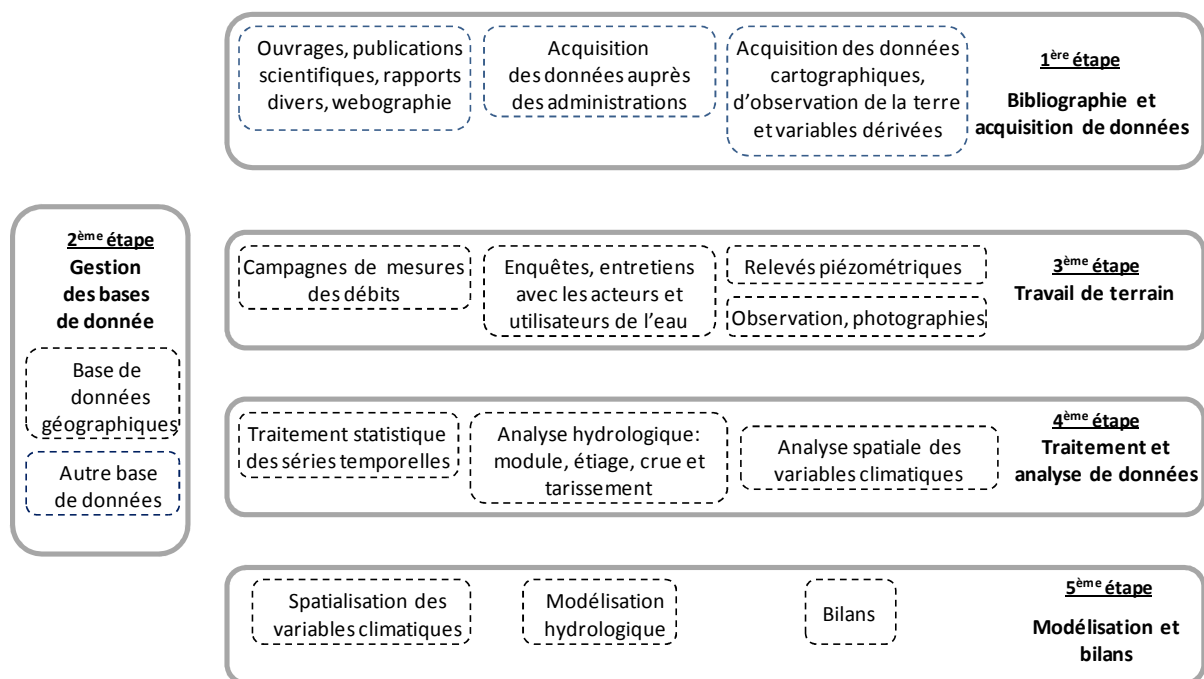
Ouvrages, publications scientifiques, rapports divers, webographie

Acquisition des données auprès des administrations

Acquisition des données cartographiques, d'observation de la terre et variables dérivées

1$^{ère}$ étape
Bibliographie et acquisition de données

2$^{ème}$ étape
Gestion des bases de donnée

Base de données géographiques

Autre base de données

Campagnes de mesures des débits

Enquêtes, entretiens avec les acteurs et utilisateurs de l'eau

Relevés piézométriques

Observation, photographies

3$^{ème}$ étape
Travail de terrain

Traitement statistique des séries temporelles

Analyse hydrologique: module, étiage, crue et tarissement

Analyse spatiale des variables climatiques

4$^{ème}$ étape
Traitement et analyse de données

Spatialisation des variables climatiques

Modélisation hydrologique

Bilans

5$^{ème}$ étape
Modélisation et bilans